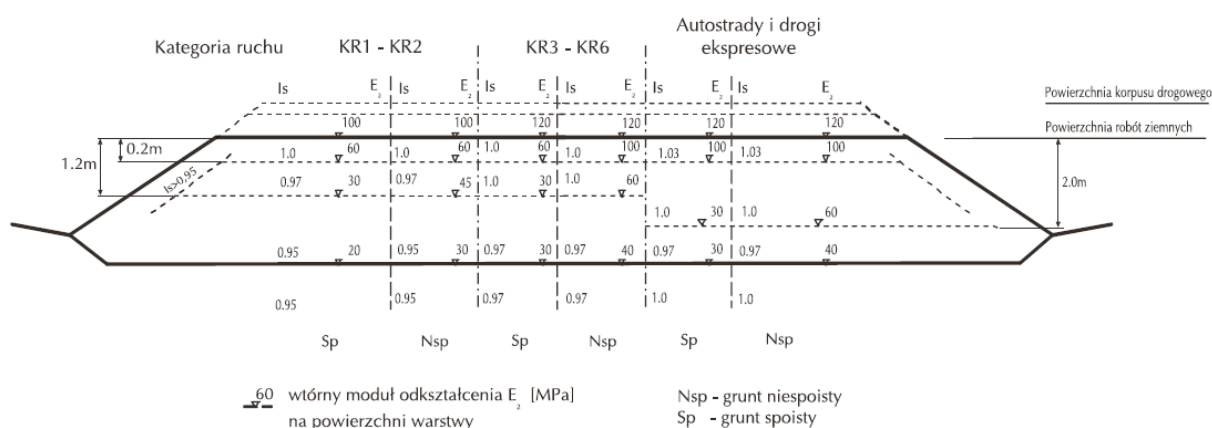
Kategoria ruchu

KR1 - KR2

KR3 - KR6

Autostrady i drogi ekspresowe

Is $E_2$ Is $E_2$ Is $E_2$ Is $E_2$ Is $E_2$ Is $E_2$

Powierzchnia korpusu drogowego

Powierzchnia robót ziemnych

100 100 120 120 120 120

0.2m

1.2m

1.0 60 1.0 60 1.0 60 1.0 100 1.03 100 1.03 100

Is>0,95

0.97 30 0.97 45 1.0 30 1.0 60

2.0m

1.0 30 1.0 60

0.95 20 0.95 30 0.97 30 0.97 40 0.97 30 0.97 40

0.95 0.95 0.97 0.97 1.0 1.0

Sp Nsp Sp Nsp Sp Nsp

60 wtórny moduł odkształcenia $E_2$ [MPa] na powierzchni warstwy

Nsp - grunt niespoisty
Sp - grunt spoisty